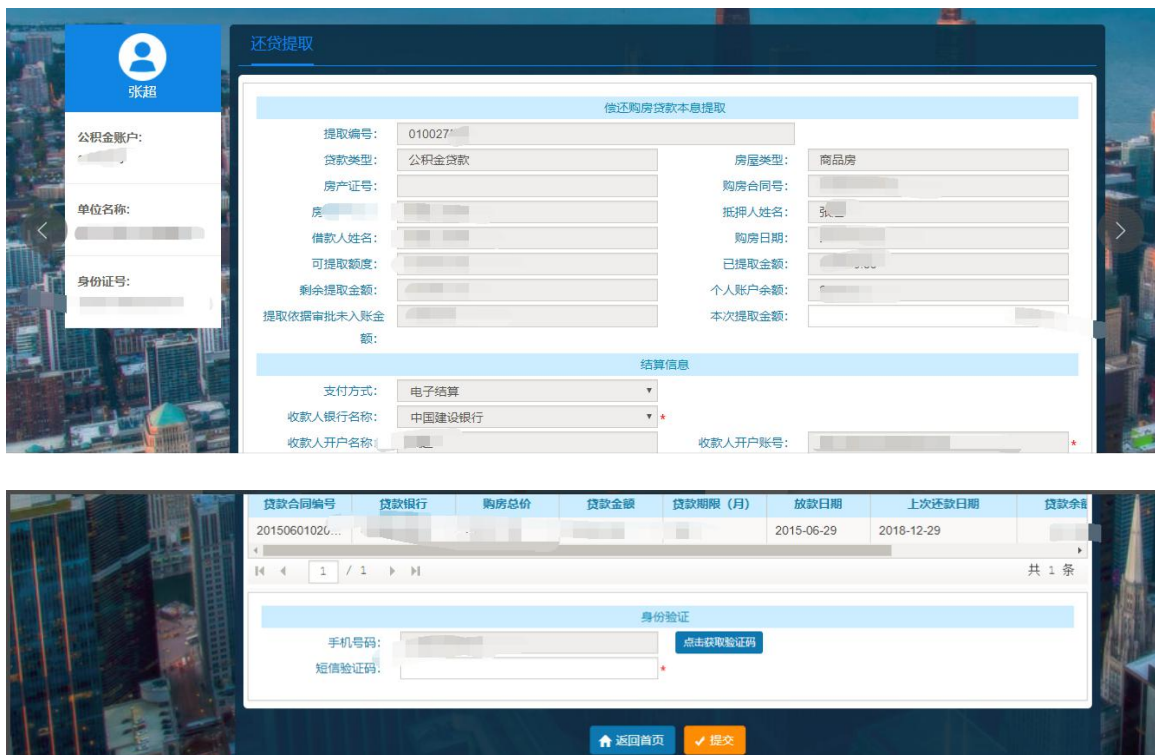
张超

公积金账户:

单位名称:

身份证号:

还贷提取

偿还购房贷款本息提取

提取编号: 010027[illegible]

贷款类型: 公积金贷款

房屋类型: 商品房

房产证号:

购房合同号:

房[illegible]

抵押人姓名: 张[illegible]

借款人姓名:

购房日期:

可提取额度:

已提取金额:

剩余提取金额:

个人账户余额:

提取依据审批未入账金额:

本次提取金额:

结算信息

支付方式: 电子结算

收款人银行名称: 中国建设银行 *

收款人开户名称

收款人开户账号: *

| 贷款合同编号 | 贷款银行 | 购房总价 | 贷款金额 | 贷款期限（月） | 放款日期 | 上次还款日期 | 贷款余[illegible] |
|---|---|---|---|---|---|---|---|
| 20150601020... | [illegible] | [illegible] | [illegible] | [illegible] | 2015-06-29 | 2018-12-29 | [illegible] |

1 / 1

共 1 条

身份验证

手机号码:

点击获取验证码

短信验证码: *

返回首页

提交